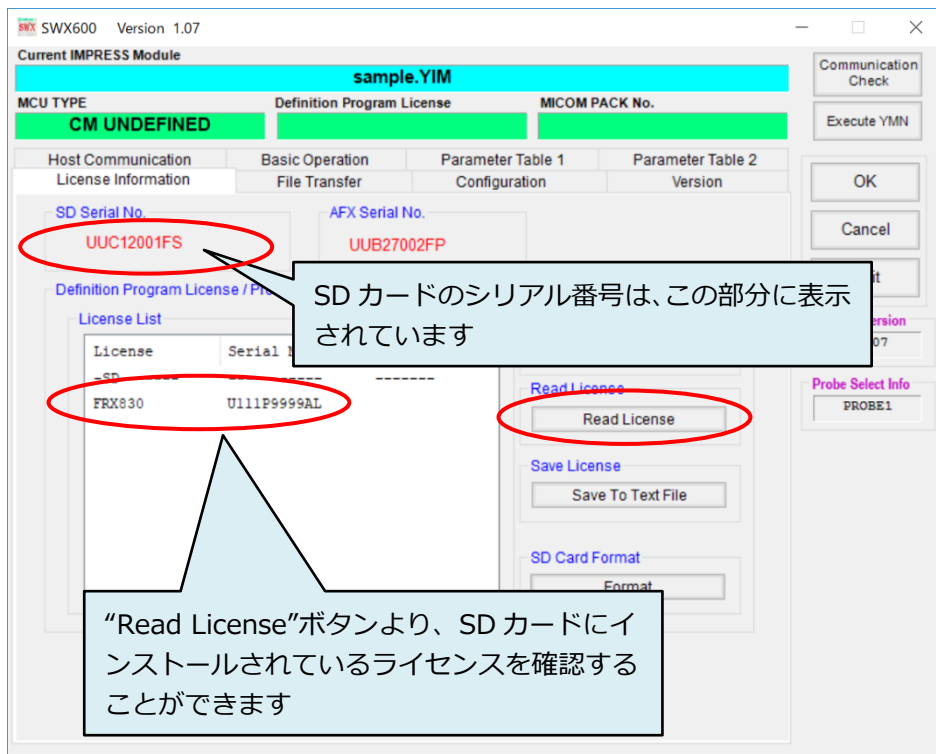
SWX SWX600 Version 1.07

Current IMPRESS Module

sample.YIM

MCU TYPE

CM UNDEFINED

Definition Program License

MICOM PACK No.

Communication Check

Execute YMN

Host Communication
Basic Operation
Parameter Table 1
Parameter Table 2
License Information
File Transfer
Configuration
Version

OK

Cancel

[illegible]it

SD Serial No.

UUC12001FS

AFX Serial No.

UUB27002FP

SD カードのシリアル番号は、この部分に表示されています

Definition Program License / Pro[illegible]

License List

| License | Serial N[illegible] | |
|---|---|---|
| -SD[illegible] | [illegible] | -------- |
| FRX830 | U111P9999AL | |

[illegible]ersion
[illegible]07

Probe Select Info
PROBE1

Read License

Read License

Save License

Save To Text File

SD Card Format

Format

“Read License”ボタンより、SD カードにインストールされているライセンスを確認することができます